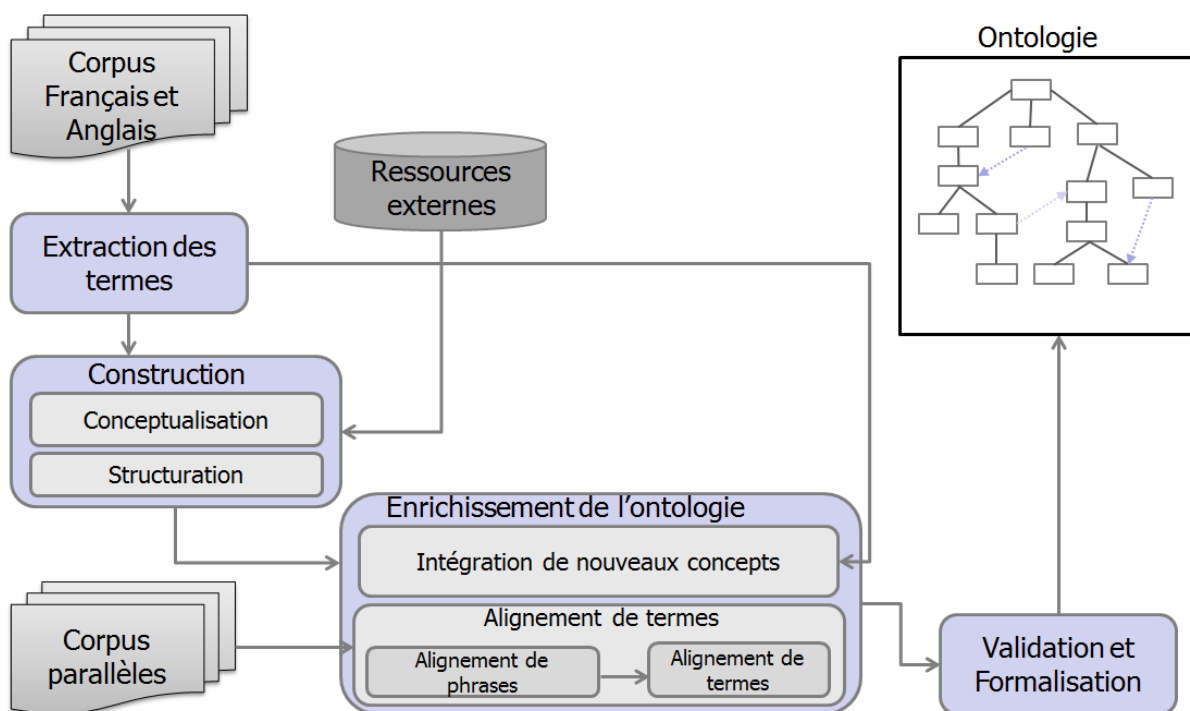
Corpus Français et Anglais

Ressources externes

Ontologie

Extraction des termes

Construction

Conceptualisation

Structuration

Enrichissement de l'ontologie

Intégration de nouveaux concepts

Alignement de termes

Alignement de phrases

Alignement de termes

Corpus parallèles

Validation et Formalisation